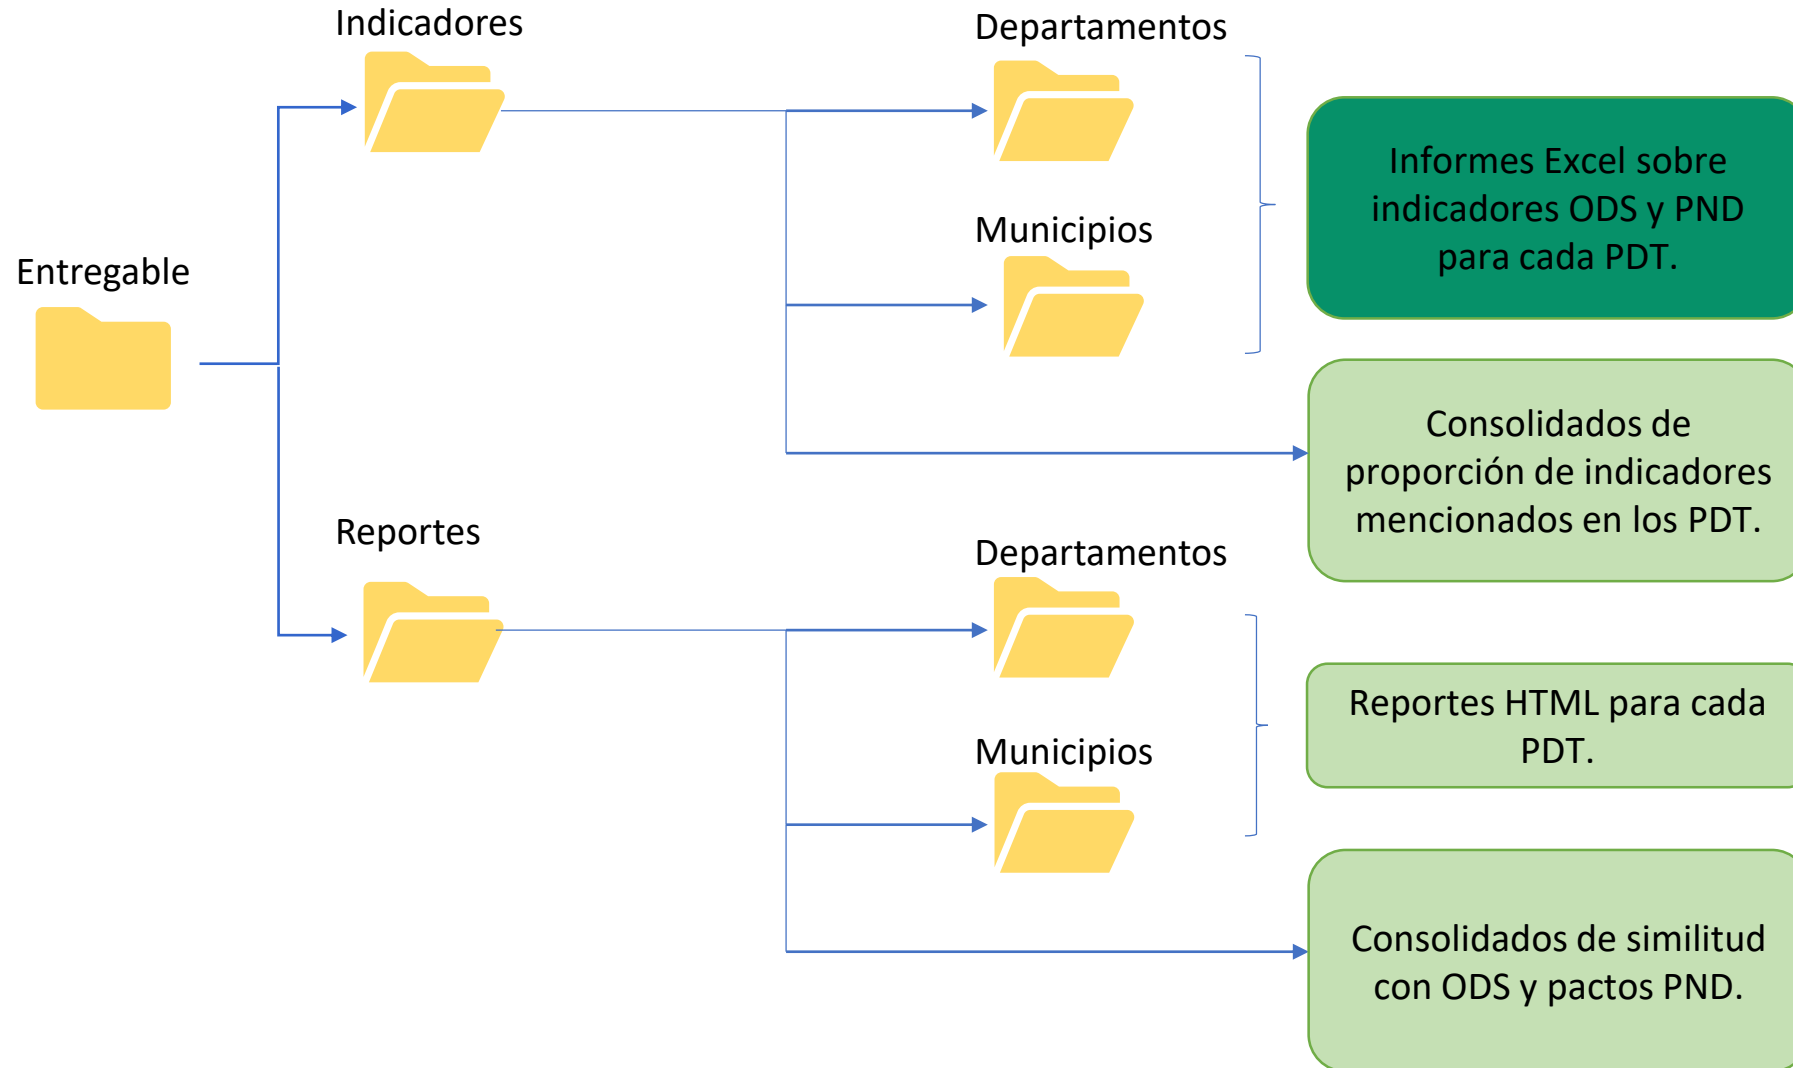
Indicadores

Departamentos

Informes Excel sobre indicadores ODS y PND para cada PDT.

Municipios

Entregable

Consolidados de proporción de indicadores mencionados en los PDT.

Reportes

Departamentos

Reportes HTML para cada PDT.

Municipios

Consolidados de similitud con ODS y pactos PND.